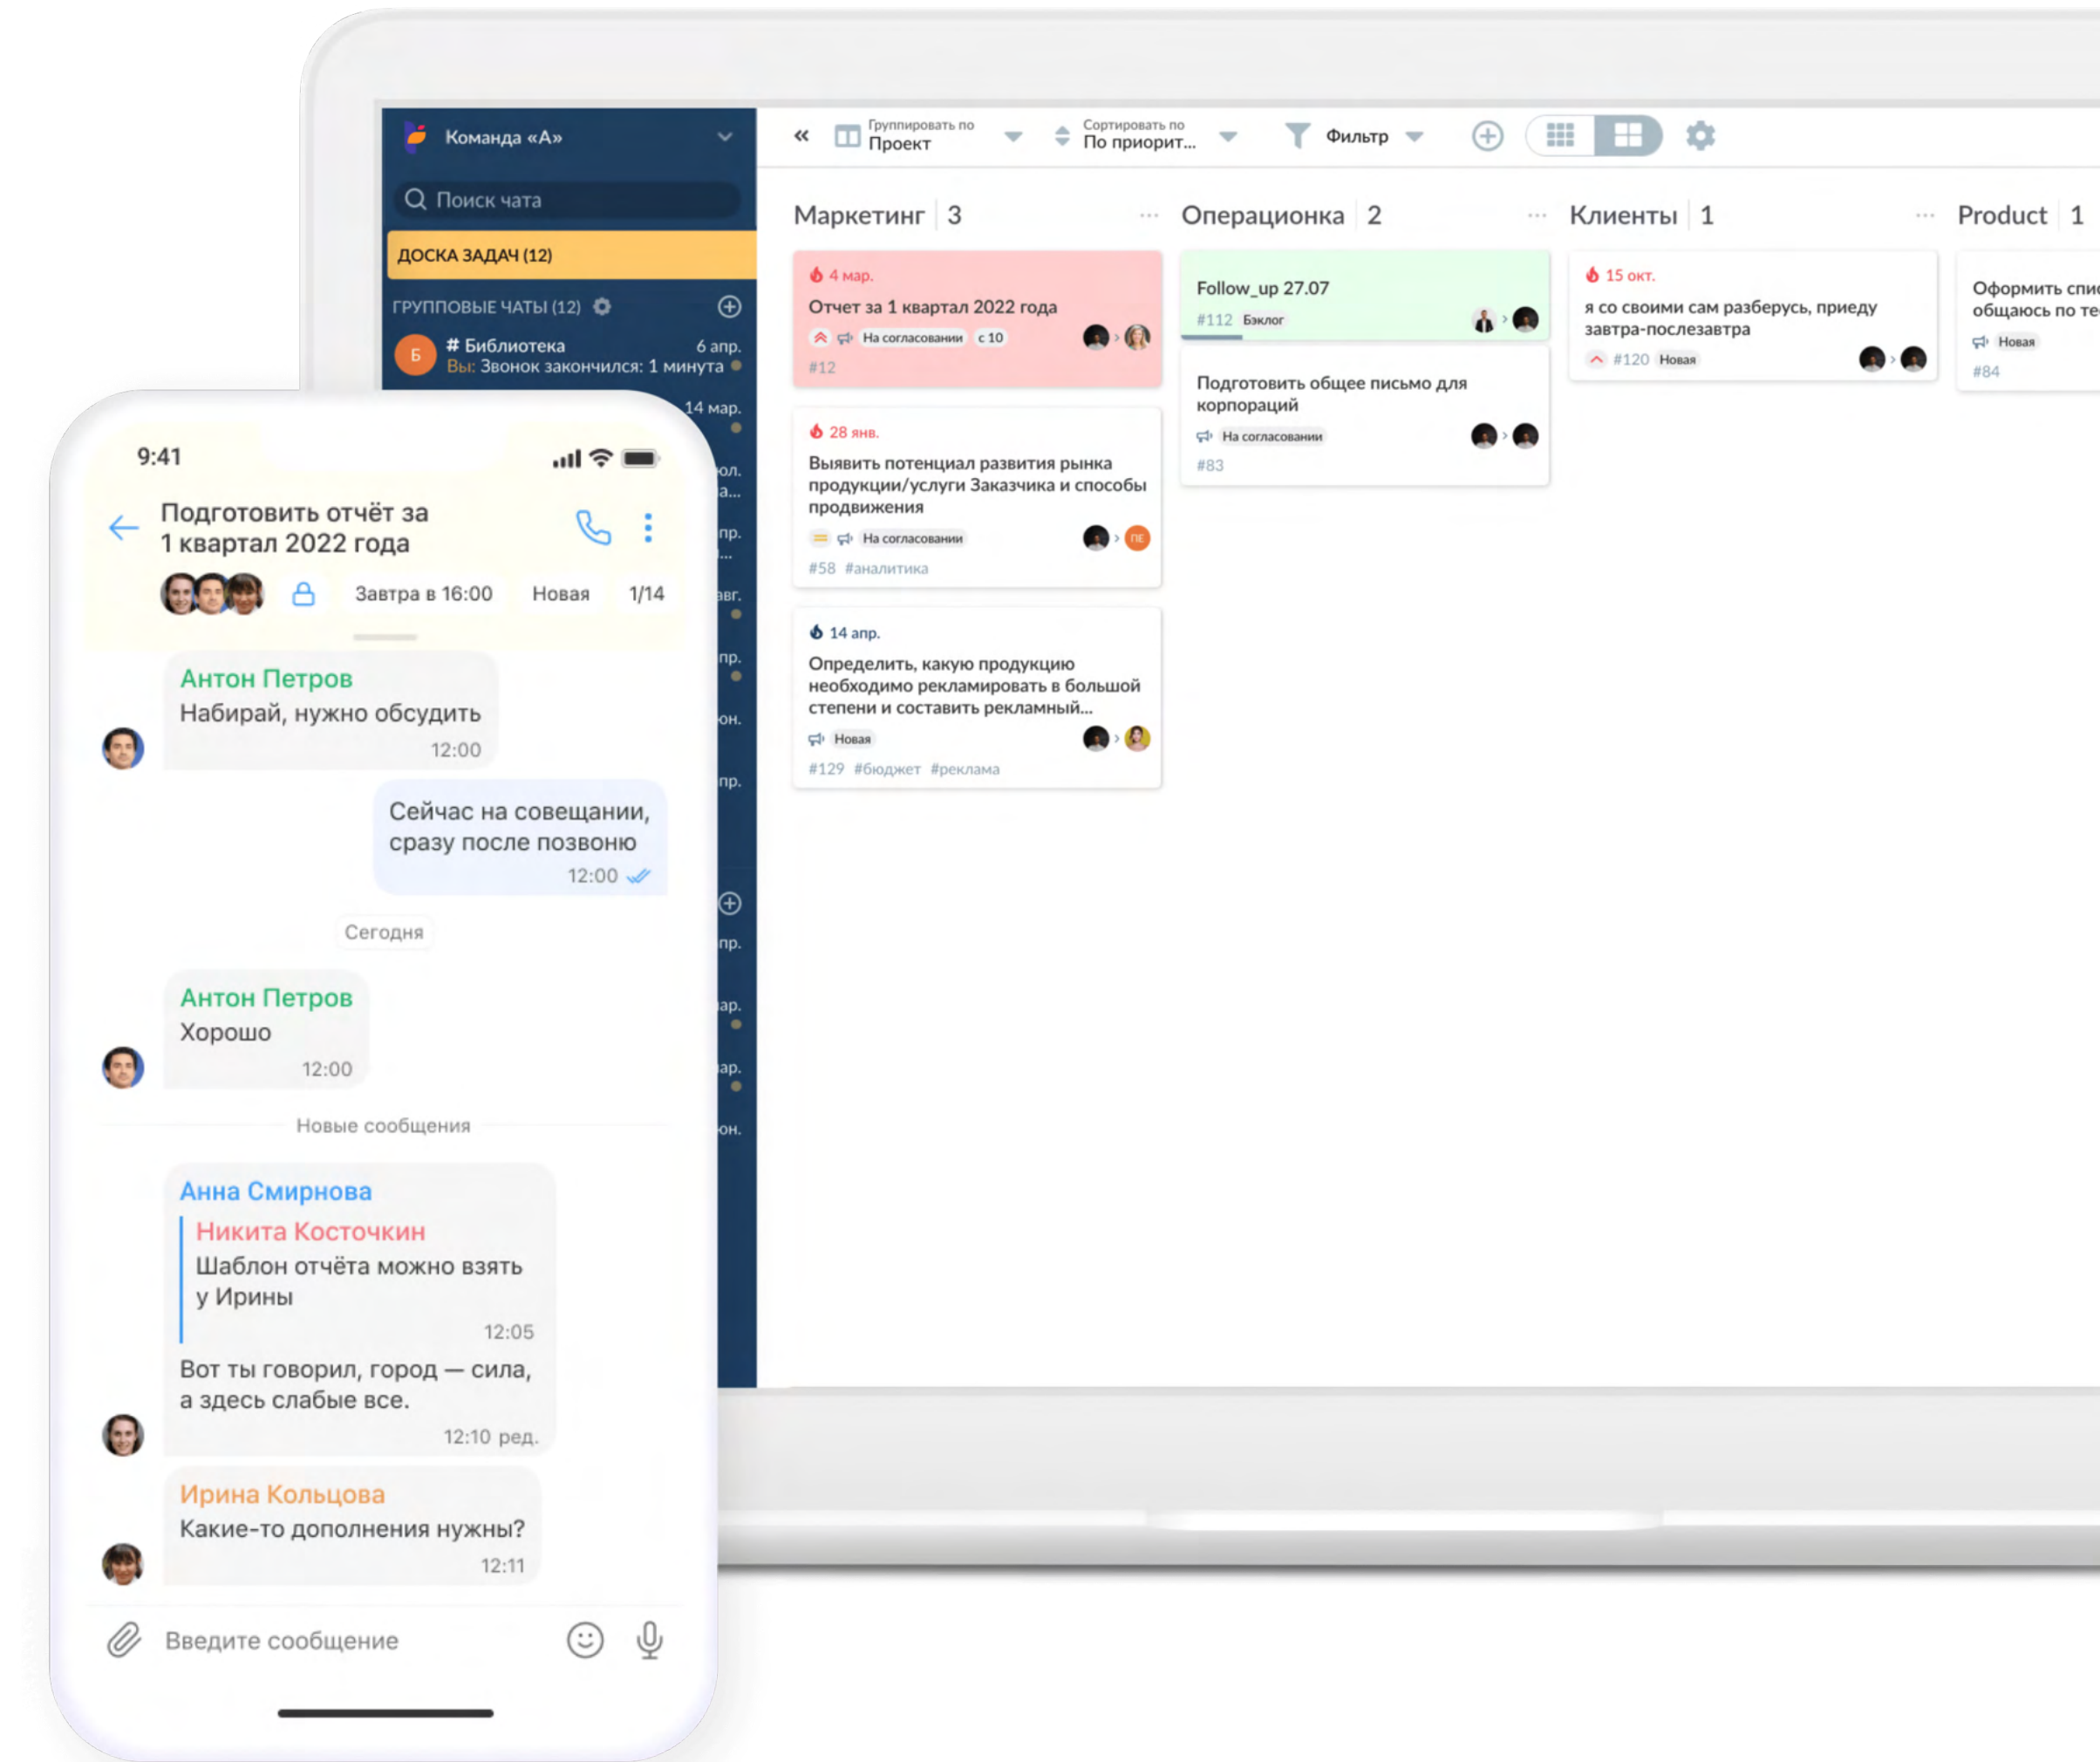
Команда «А»

Поиск чата

ДОСКА ЗАДАЧ (12)

ГРУППОВЫЕ ЧАТЫ (12)

# Библиотека 6 апр.
Вы: Звонок закончился: 1 минута

14 мар.

«

Группировать по
Проект

Сортировать по
По приорит...

Фильтр

Маркетинг 3

4 мар.
Отчет за 1 квартал 2022 года
На согласовании с 10
#12

28 янв.
Выявить потенциал развития рынка продукции/услуги Заказчика и способы продвижения
На согласовании
#58 #аналитика

14 апр.
Определить, какую продукцию необходимо рекламировать в большой степени и составить рекламный...
Новая
#129 #бюджет #реклама

Операционка 2

Follow_up 27.07
#112 Бэклог

Подготовить общее письмо для корпораций
На согласовании
#83

Клиенты 1

15 окт.
я со своими сам разберусь, приеду завтра-послезавтра
#120 Новая

Product 1

Оформить спи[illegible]
общаюсь по те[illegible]
Новая
#84

9:41

Подготовить отчёт за 1 квартал 2022 года

Завтра в 16:00 Новая 1/14

Антон Петров
Набирай, нужно обсудить
12:00

Сейчас на совещании, сразу после позвоню
12:00

Сегодня

Антон Петров
Хорошо
12:00

Новые сообщения

Анна Смирнова
Никита Косточкин
Шаблон отчёта можно взять у Ирины
12:05
Вот ты говорил, город — сила, а здесь слабые все.
12:10 ред.

Ирина Кольцова
Какие-то дополнения нужны?
12:11

Введите сообщение